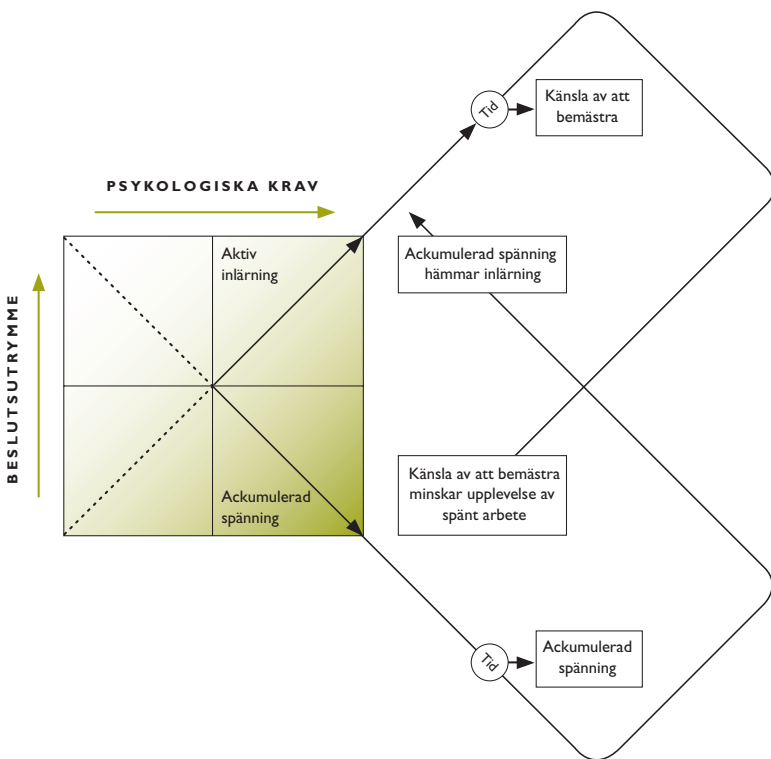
PSYKOLOGISKA KRAV

BESLUTSUTRYMME

Aktiv inlärning

Ackumulerad spänning

Tid

Känsla av att bemästra

Ackumulerad spänning hämmar inlärning

Känsla av att bemästra minskar upplevelse av spänt arbete

Tid

Ackumulerad spänning